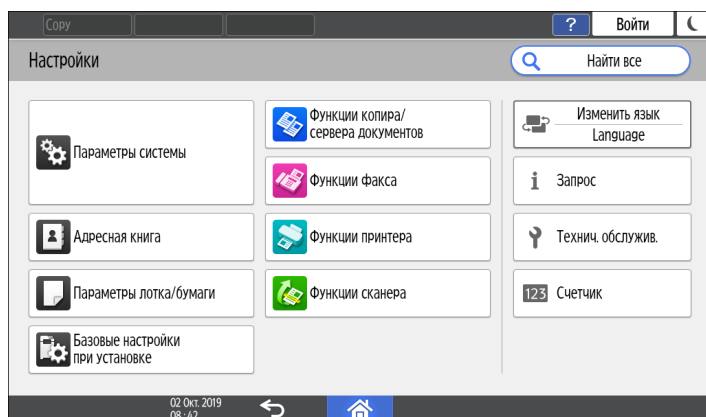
Copy

?
Войти

Настройки

Найти все

Параметры системы

Функции копира/ сервера документов

Функции факса

Адресная книга

Функции принтера

Параметры лотка/бумаги

Функции сканера

Базовые настройки при установке

Изменить язык
Language

Запрос

Технич. обслужив.

123 Счетчик

02 Окт. 2019
08:42